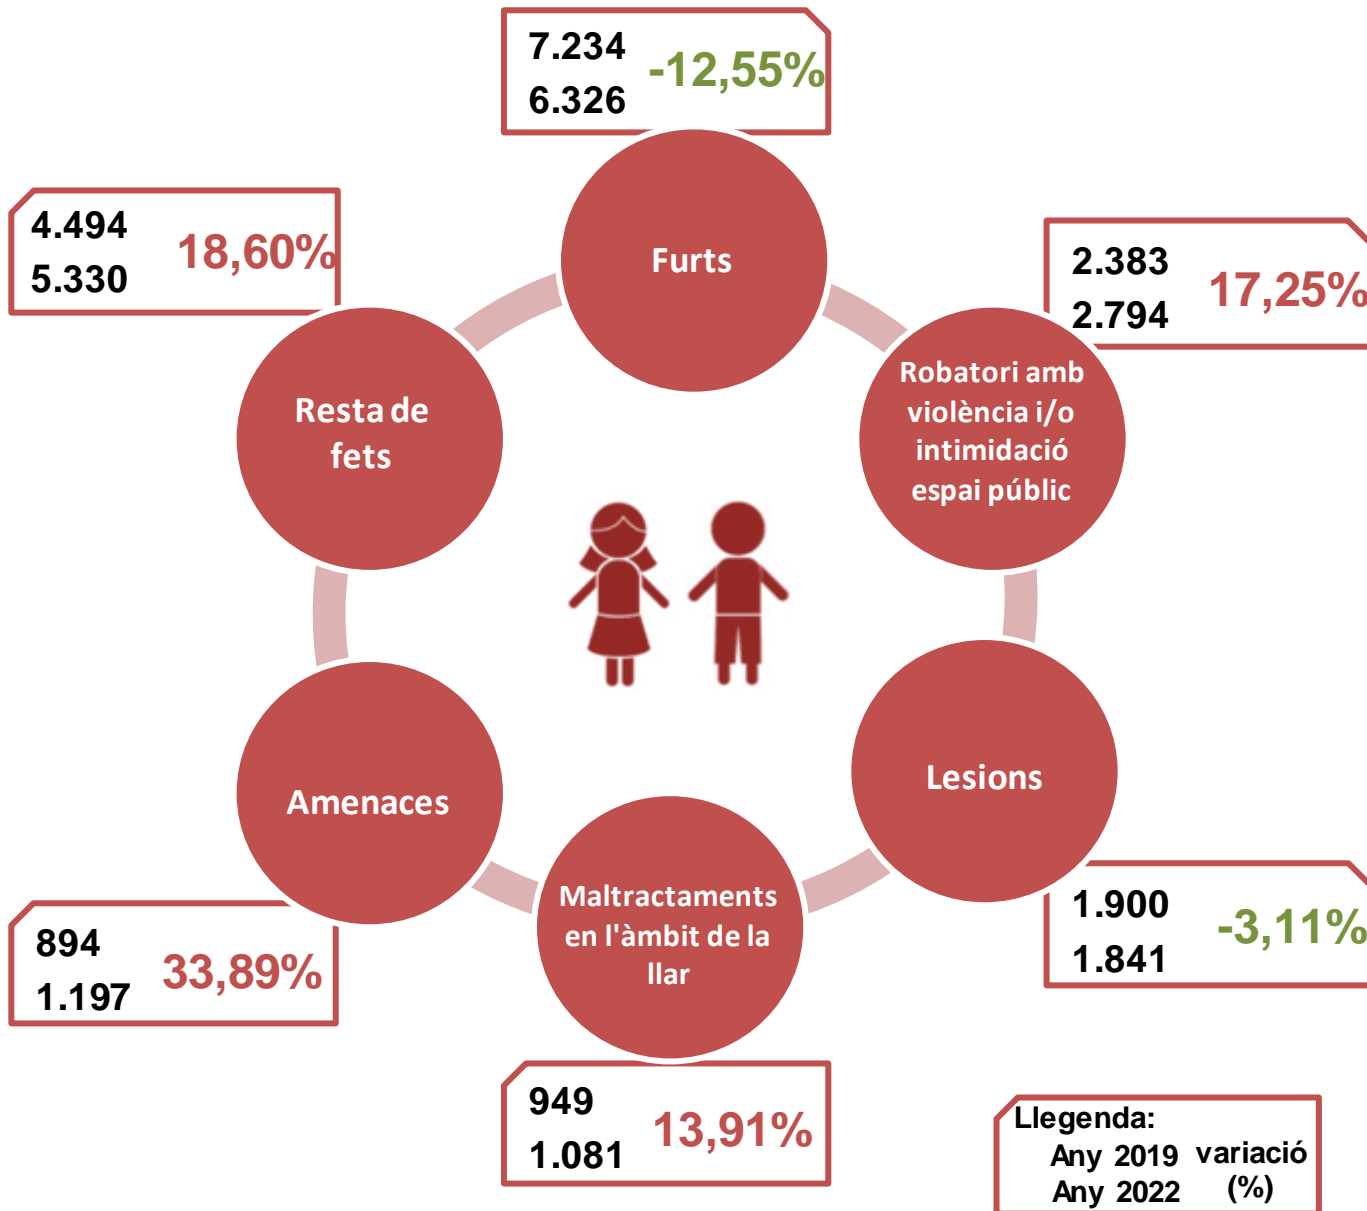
7.234
6.326
-12,55%

Furts

4.494
5.330
18,60%

Resta de fets

2.383
2.794
17,25%

Robatori amb violència i/o intimidació espai públic

Lesions

1.900
1.841
-3,11%

Amenaces

894
1.197
33,89%

Maltractaments en l'àmbit de la llar

949
1.081
13,91%

Llegenda:
Any 2019
Any 2022
variació (%)